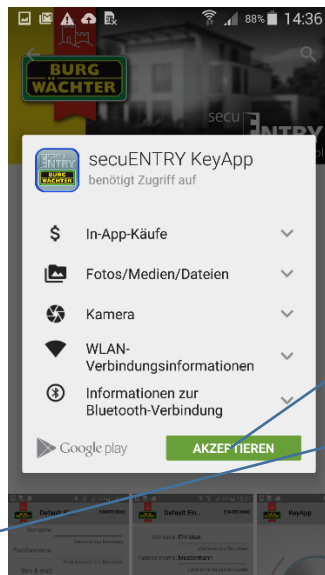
88% 14:36

BURG WÄCHTER

secu ENTRY

secuENTRY KeyApp
benötigt Zugriff auf

In-App-Käufe

Fotos/Medien/Dateien

Kamera

WLAN-Verbindungsinformationen

Informationen zur Bluetooth-Verbindung

Google play

AKZEPTIEREN

Default En...

KeyApp

Vorname

Familienname

Familienname Mustermann